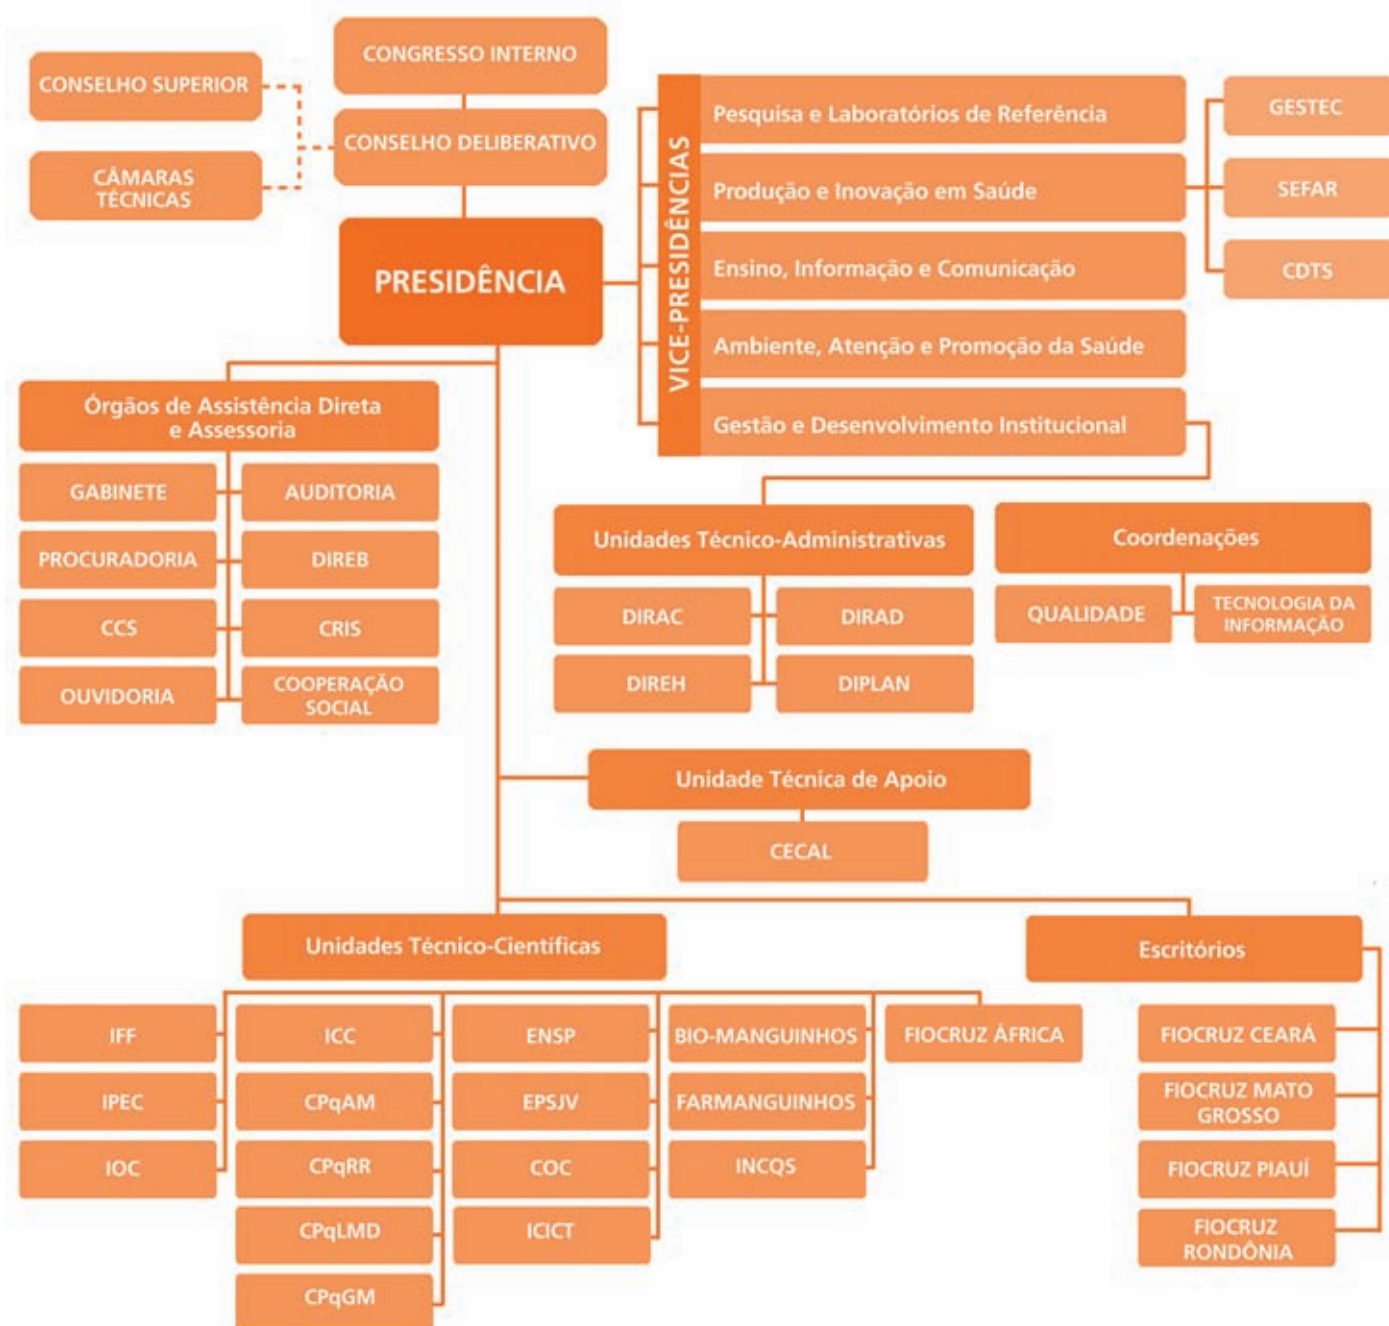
CONSELHO SUPERIOR

CÂMARAS TÉCNICAS

CONGRESSO INTERNO

CONSELHO DELIBERATIVO

PRESIDÊNCIA

VICE-PRESIDÊNCIAS

Pesquisa e Laboratórios de Referência

Produção e Inovação em Saúde

Ensino, Informação e Comunicação

Ambiente, Atenção e Promoção da Saúde

Gestão e Desenvolvimento Institucional

GESTEC

SEFAR

CDTS

Órgãos de Assistência Direta e Assessoria

GABINETE

AUDITORIA

PROCURADORIA

DIREB

CCS

CRIS

OUVIDORIA

COOPERAÇÃO SOCIAL

Unidades Técnico-Administrativas

DIRAC

DIRAD

DIREH

DIPLAN

Coordenações

QUALIDADE

TECNOLOGIA DA INFORMAÇÃO

Unidade Técnica de Apoio

CECAL

Unidades Técnico-Científicas

IFF

IPEC

IOC

ICC

CPqAM

CPqRR

CPqLMD

CPqGM

ENSP

EPSJV

COC

ICICT

BIO-MANGUINHOS

FARMANGUINHOS

INCQS

FIOCRUZ ÁFRICA

Escritórios

FIOCRUZ CEARÁ

FIOCRUZ MATO GROSSO

FIOCRUZ PIAUÍ

FIOCRUZ RONDÔNIA